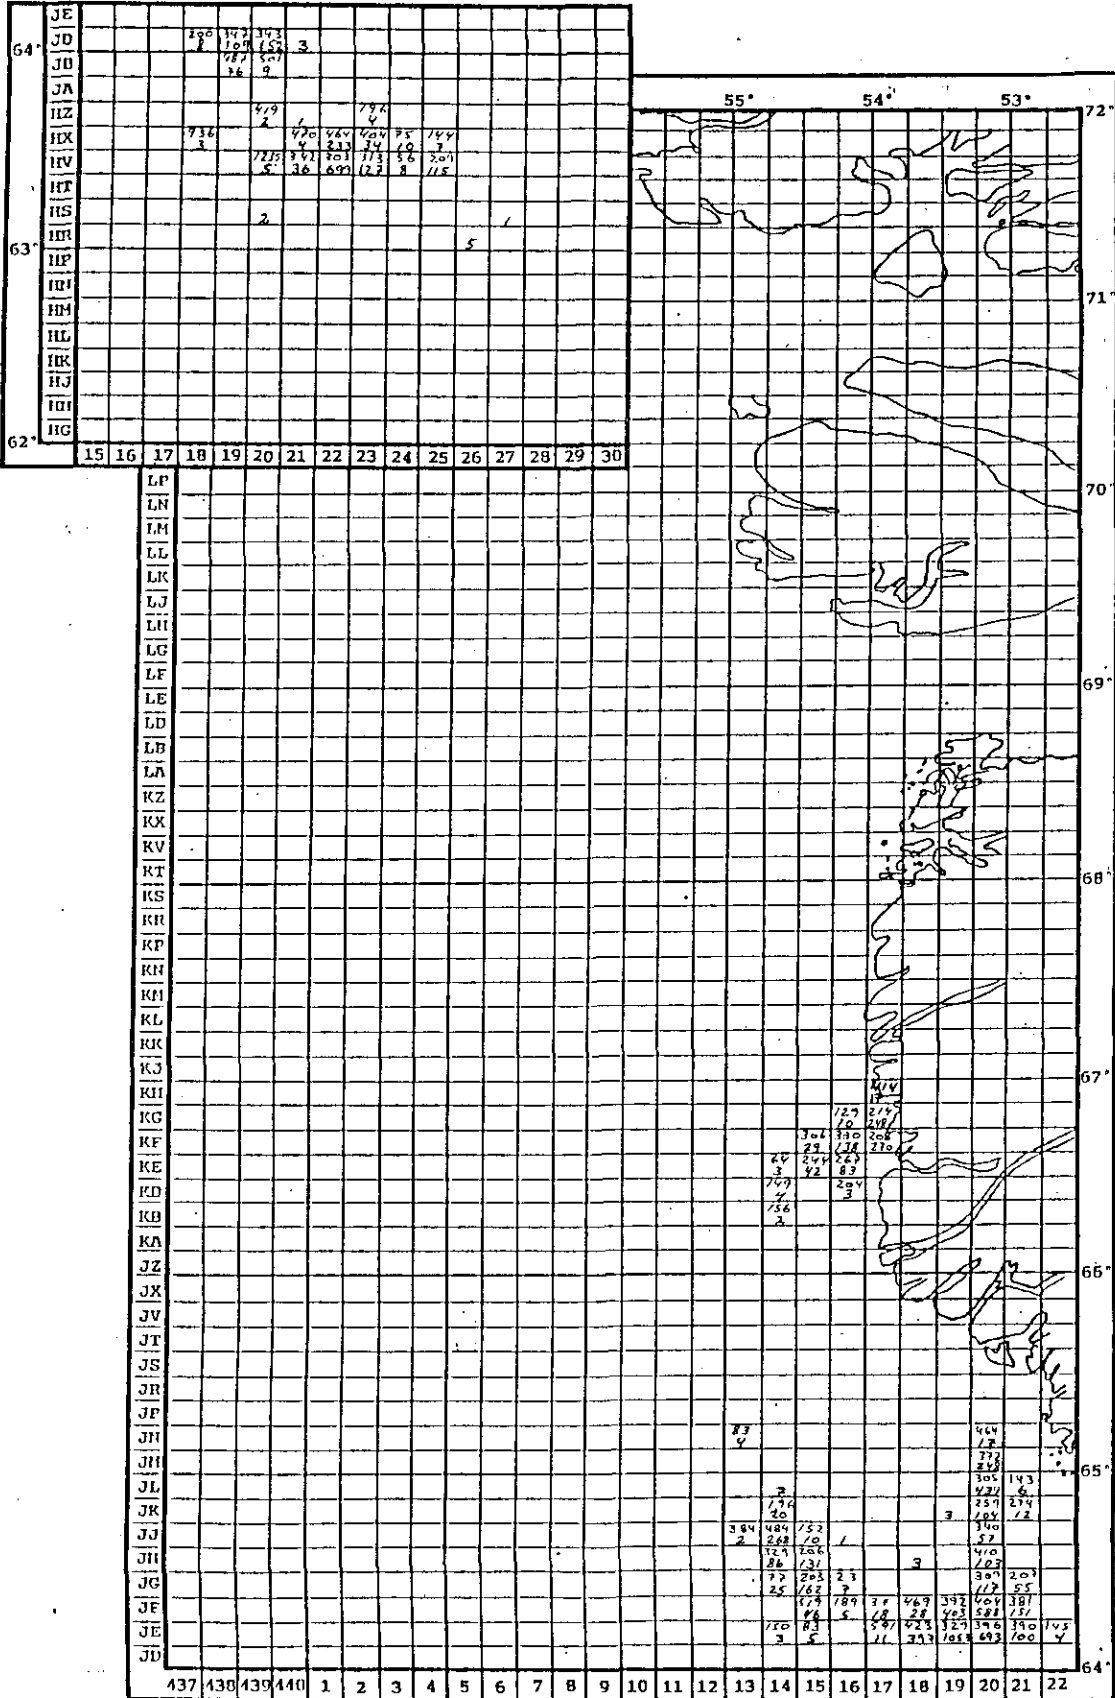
JE
JD
JB
JA
HZ
HX
HV
HT
HS
HR
HP
HN
HM
HL
HK
HJ
HH
HG

64°
63°
62°

15 16 17 18 19 20 21 22 23 24 25 26 27 28 29 30

200 8
347 109
343 152
3
487 76
501 9
419 2
796 4
736 3
1 470 4
464 233
404 34
75 10
144 3
1235 5
342 36
203 691
313 123
56 8
209 115
2
1
5

55° 54° 53°
72°
71°
70°
69°
68°
67°
66°
65°
64°

LP
LN
LM
LL
LK
LJ
LH
LG
LF
LE
LD
LB
LA
KZ
KX
KV
KT
KS
KR
KP
KN
KM
KL
KK
KJ
KH
KG
KF
KE
KD
KB
KA
JZ
JX
JV
JT
JS
JR
JP
JN
JM
JL
JK
JJ
JH
JG
JF
JE
JD

437 438 439 440 1 2 3 4 5 6 7 8 9 10 11 12 13 14 15 16 17 18 19 20 21 22

414 17
129 10
214 248
306 29
330 138
208 270
64 3
244 42
263 83
149 4
204 3
156 2
83 4
464 13
373 248
305 431
143 6
2 196 20
3
259 104
274 12
384 2
484 268
152 10
1
340 57
129 86
206 131
3
410 103
77 25
203 162
23 7
309 117
207 55
379 46
189 5
38 18
469 28
392 403
404 588
381 151
150 3
83 5
597 11
423 393
329 1058
396 693
390 100
145 4